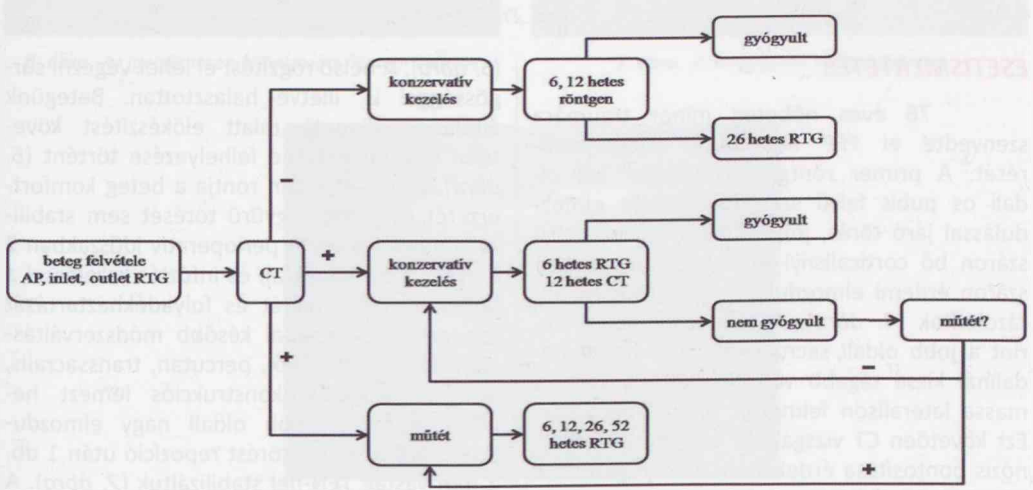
beteg felvétele
AP, inlet, outlet RTG

CT

–

konzervatív kezelés

6, 12 hetes röntgen

gyógyult

26 hetes RTG

+

konzervatív kezelés

6 hetes RTG
12 hetes CT

gyógyult

nem gyógyult

műtét?

–

+

műtét

6, 12, 26, 52 hetes RTG

+